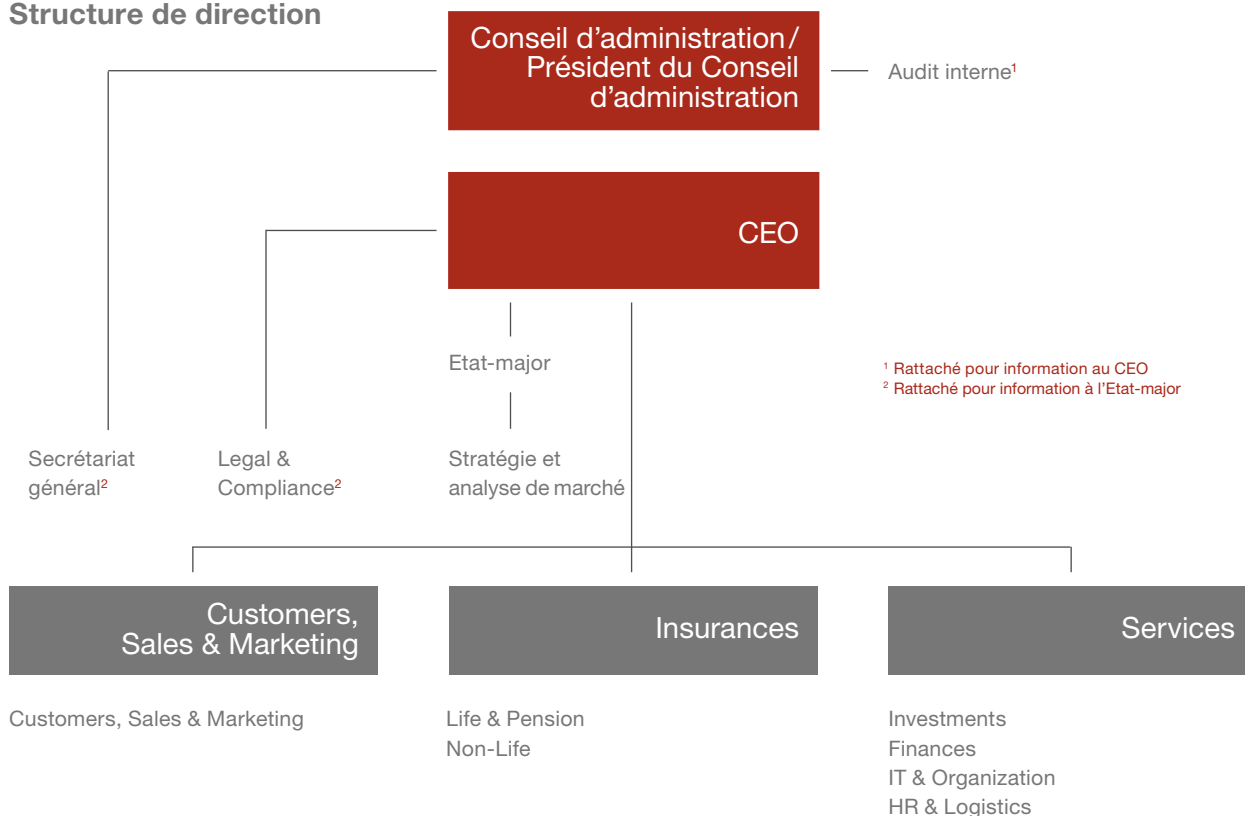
Structure de direction

Conseil d'administration / Président du Conseil d'administration

Audit interne$^1$

CEO

Etat-major

$^1$ Rattaché pour information au CEO
$^2$ Rattaché pour information à l'Etat-major

Secrétariat général$^2$

Legal & Compliance$^2$

Stratégie et analyse de marché

Customers, Sales & Marketing

Insurances

Services

Customers, Sales & Marketing

Life & Pension
Non-Life

Investments
Finances
IT & Organization
HR & Logistics